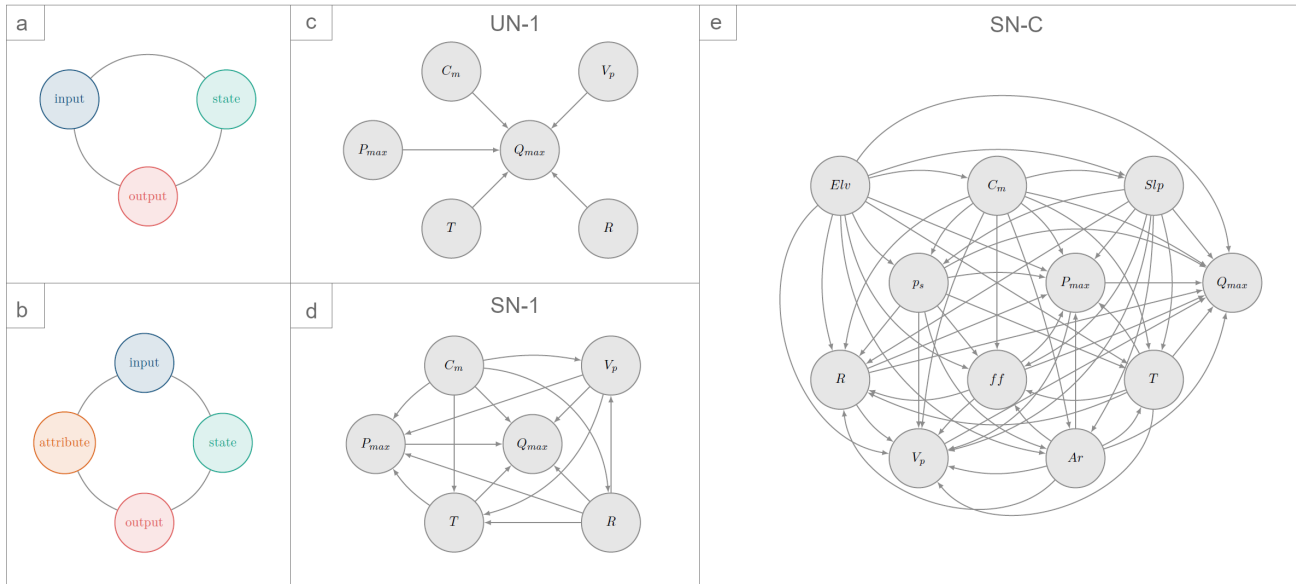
a

input

state

output

b

input

attribute

state

output

c

UN-1

$C_m$

$V_p$

$P_{max}$

$Q_{max}$

$T$

$R$

d

SN-1

$C_m$

$V_p$

$P_{max}$

$Q_{max}$

$T$

$R$

e

SN-C

$Elv$

$C_m$

$Slp$

$p_s$

$P_{max}$

$Q_{max}$

$R$

$ff$

$T$

$V_p$

$Ar$